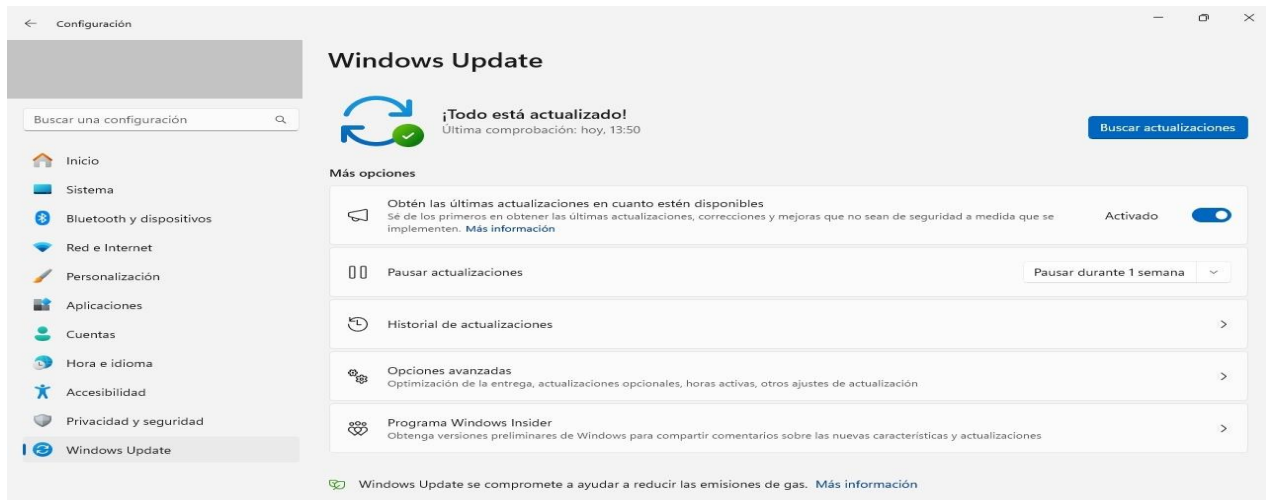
Configuración

Buscar una configuración

Inicio
Sistema
Bluetooth y dispositivos
Red e Internet
Personalización
Aplicaciones
Cuentas
Hora e idioma
Accesibilidad
Privacidad y seguridad
Windows Update

Windows Update

¡Todo está actualizado!
Última comprobación: hoy, 13:50

Buscar actualizaciones

Más opciones

Obtén las últimas actualizaciones en cuanto estén disponibles
Sé de los primeros en obtener las últimas actualizaciones, correcciones y mejoras que no sean de seguridad a medida que se implementen. Más información

Activado

Pausar actualizaciones

Pausar durante 1 semana

Historial de actualizaciones

Opciones avanzadas
Optimización de la entrega, actualizaciones opcionales, horas activas, otros ajustes de actualización

Programa Windows Insider
Obtenga versiones preliminares de Windows para compartir comentarios sobre las nuevas características y actualizaciones

Windows Update se compromete a ayudar a reducir las emisiones de gas. Más información